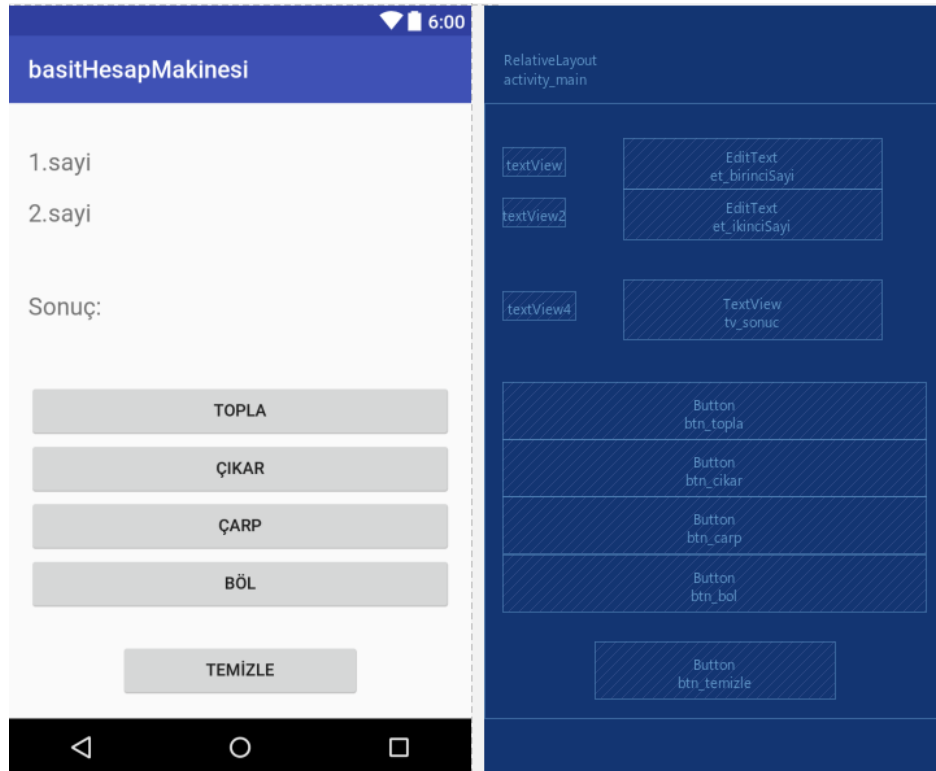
6:00

basitHesapMakinesi

1.sayi

2.sayi

Sonuç:

TOPLA

ÇIKAR

ÇARP

BÖL

TEMİZLE

RelativeLayout
activity_main

textView

EditText
et_birinciSayi

textView2

EditText
et_ikinciSayi

textView4

TextView
tv_sonuc

Button
btn_topla

Button
btn_cikar

Button
btn_carp

Button
btn_bol

Button
btn_temizle